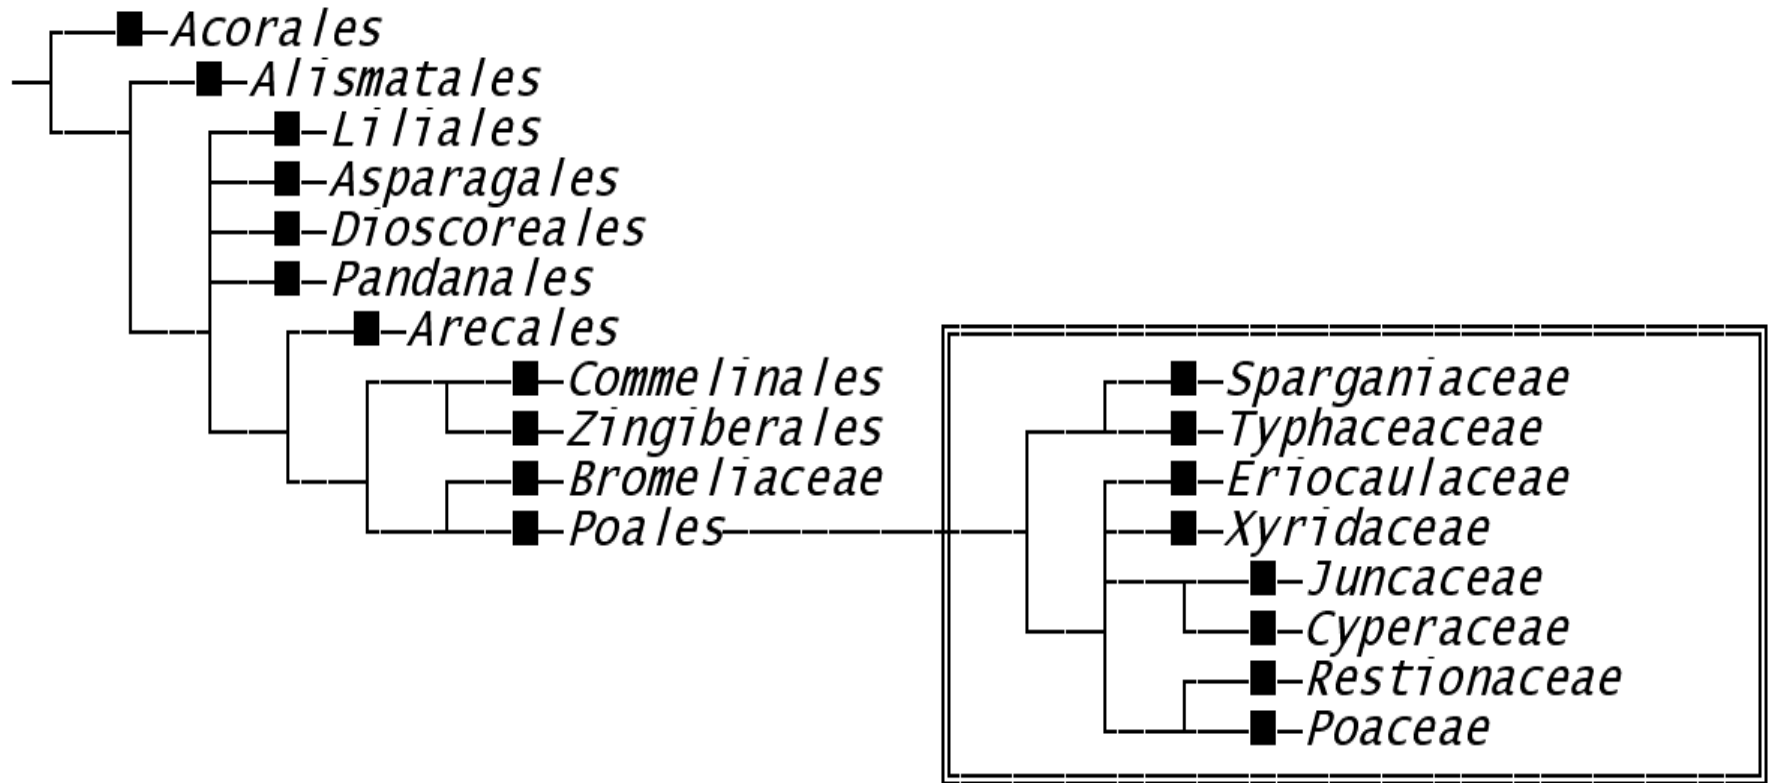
Acorales
Alismatales
Liliales
Asparagales
Dioscoreales
Pandanales
Arecales
Commelinales
Zingiberales
Bromeliaceae
Poales

Sparganiaceae
Typhaceaceae
Eriocaulaceae
Xyridaceae
Juncaceae
Cyperaceae
Restionaceae
Poaceae